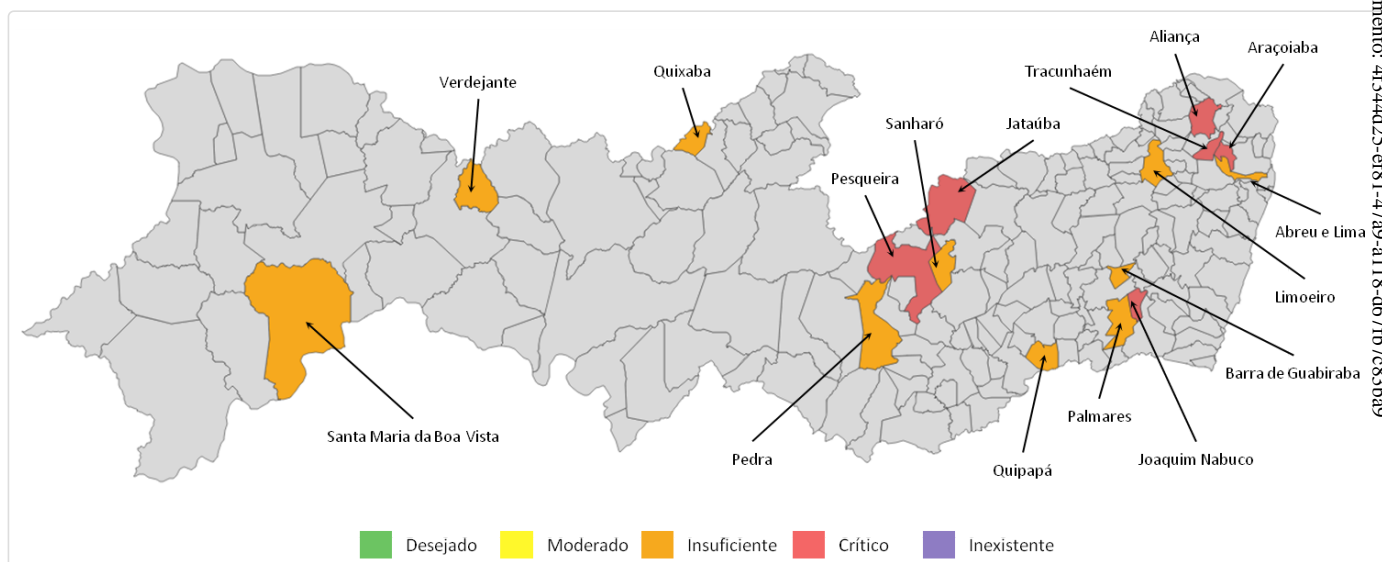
Verdejante
Quixaba
Sanharó
Jataúba
Pesqueira
Tracunhaém
Aliança
Araçoiaba
Abreu e Lima
Limoeiro
Barra de Guabiraba
Palmares
Joaquim Nabuco
Quipapá
Pedra
Santa Maria da Boa Vista

Desejado Moderado Insuficiente Crítico Inexistente

mento: 4b544d25-e181-4789-a118-d67df7c83ba9